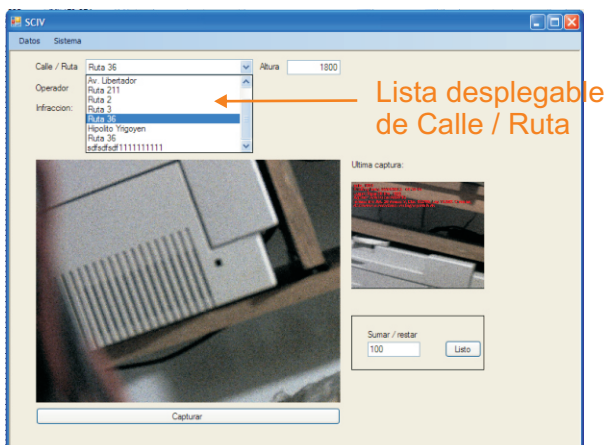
SCIV

Datos Sistema

Calle / Ruta Ruta 36 Altura 1800

Operador

Infraccion:

Av. Libertador
Ruta 211
Ruta 2
Ruta 3
Ruta 36
Hipolito Yrigoyen
Ruta 36
adfsdfadf1111111111

Lista desplegable de Calle / Ruta

Ultima captura:

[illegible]

Sumar / restar

100

Listo

Capturar